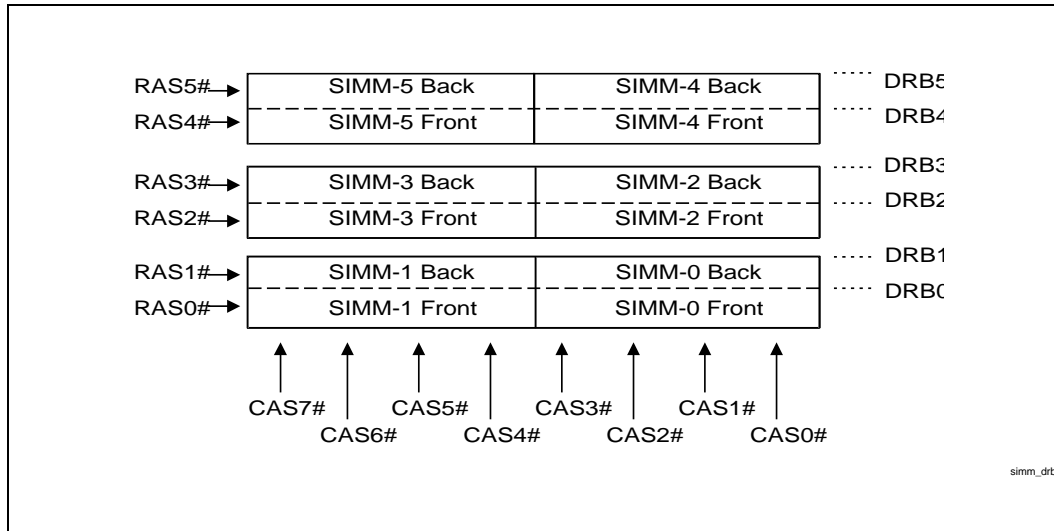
RAS5#
RAS4#
SIMM-5 Back
SIMM-4 Back
SIMM-5 Front
SIMM-4 Front
DRB5
DRB4

RAS3#
RAS2#
SIMM-3 Back
SIMM-2 Back
SIMM-3 Front
SIMM-2 Front
DRB3
DRB2

RAS1#
RAS0#
SIMM-1 Back
SIMM-0 Back
SIMM-1 Front
SIMM-0 Front
DRB1
DRB0

CAS7#
CAS6#
CAS5#
CAS4#
CAS3#
CAS2#
CAS1#
CAS0#

simm_drb